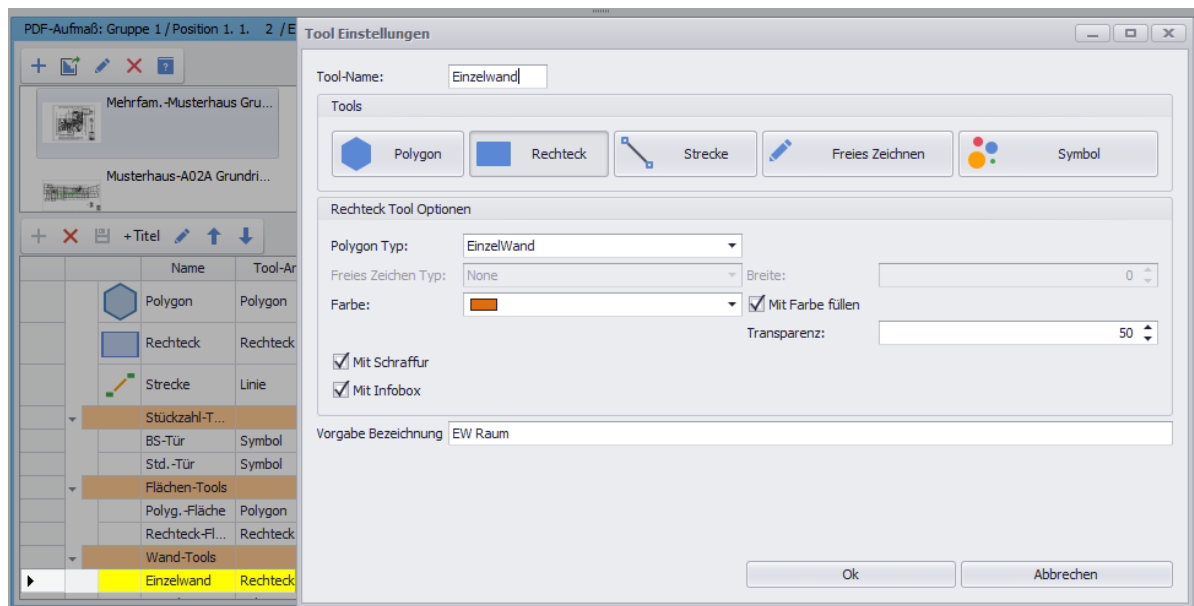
PDF-Aufmaß: Gruppe 1 / Position 1. 1. 2 / E

Mehrfam.-Musterhaus Gru...

Musterhaus-A02A Grundri...

+Titel

| | | Name | Tool-Ar |
|---|---|---|---|
| | | Polygon | Polygon |
| | | Rechteck | Rechteck |
| | | Strecke | Linie |
| | | Stückzahl-T... | |
| | | BS-Tür | Symbol |
| | | Std.-Tür | Symbol |
| | | Flächen-Tools | |
| | | Polyg.-Fläche | Polygon |
| | | Rechteck-Fl... | Rechteck |
| | | Wand-Tools | |
| | | Einzelwand | Rechteck |

Tool Einstellungen

Tool-Name: Einzelwand

Tools

Polygon | Rechteck | Strecke | Freies Zeichnen | Symbol

Rechteck Tool Optionen

Polygon Typ: EinzelWand

Freies Zeichen Typ: None

Breite: 0

Farbe:

Mit Farbe füllen

Transparenz: 50

Mit Schraffur

Mit Infobox

Vorgabe Bezeichnung EW Raum

Ok

Abbrechen